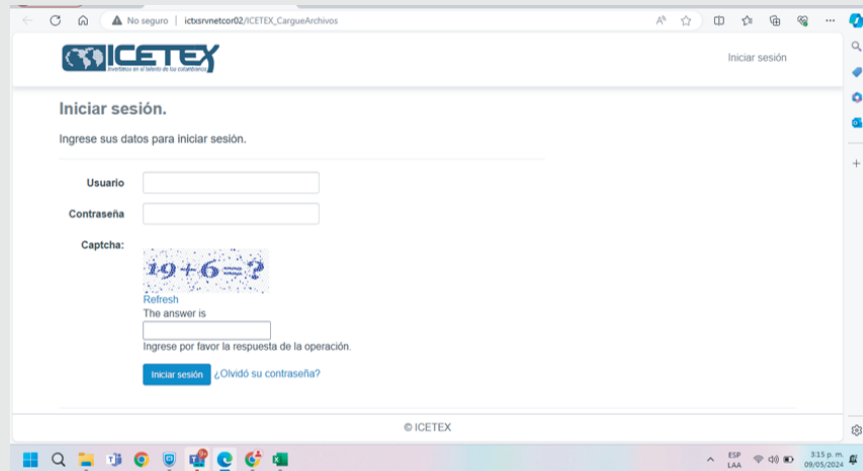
No seguro | ictxsrvnetcor02/ICETEX_CargueArchivos

ICETEX
Invertimos en el talento de los colombianos

Iniciar sesión

Iniciar sesión.

Ingrese sus datos para iniciar sesión.

Usuario

Contraseña

Captcha:

19+6=?

Refresh

The answer is

Ingrese por favor la respuesta de la operación.

Iniciar sesión ¿Olvidó su contraseña?

© ICETEX

ESP LAA 3:15 p. m. 09/05/2024